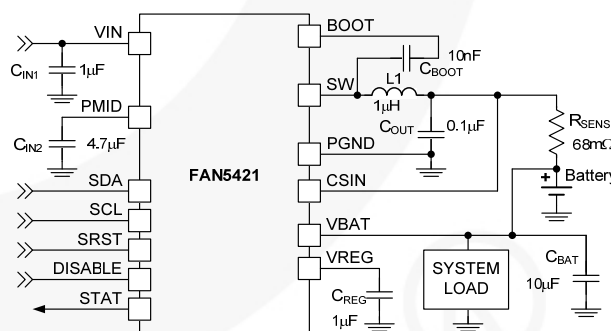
VIN
$C_{IN1}$ 1μF
PMID
$C_{IN2}$ 4.7μF
SDA
SCL
SRST
DISABLE
STAT
FAN5421
BOOT
10nF
$C_{BOOT}$
SW
L1
1μH
$C_{OUT}$ 0.1μF
PGND
CSIN
VBAT
VREG
$C_{REG}$
1μF
$R_{SENSE}$
68mΩ
Battery
SYSTEM LOAD
$C_{BAT}$
10μF